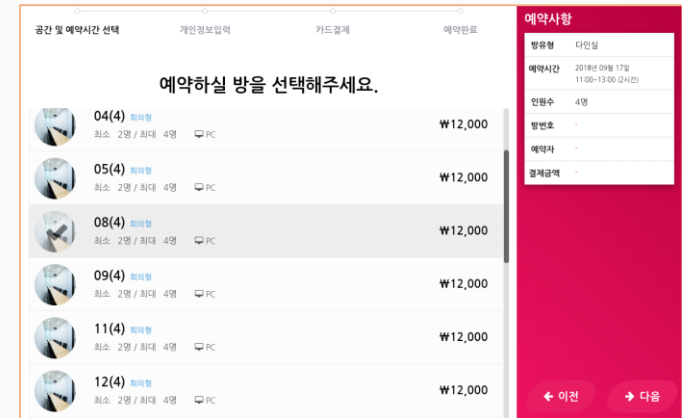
공간 및 예약시간 선택
개인정보입력
카드결제
예약완료

예약하실 방을 선택해주세요.

04(4) 회의형
최소 2명 / 최대 4명 PC
₩12,000

05(4) 회의형
최소 2명 / 최대 4명 PC
₩12,000

08(4) 회의형
최소 2명 / 최대 4명 PC
₩12,000

09(4) 회의형
최소 2명 / 최대 4명 PC
₩12,000

11(4) 회의형
최소 2명 / 최대 4명 PC
₩12,000

12(4) 회의형
최소 2명 / 최대 4명 PC
₩12,000

예약사항

| 방유형 | 다인실 |
|---|---|
| 예약시간 | 2018년 09월 17일 11:00~13:00 (2시간) |
| 인원수 | 4명 |
| 방번호 | - |
| 예약자 | - |
| 결제금액 | - |

이전
다음